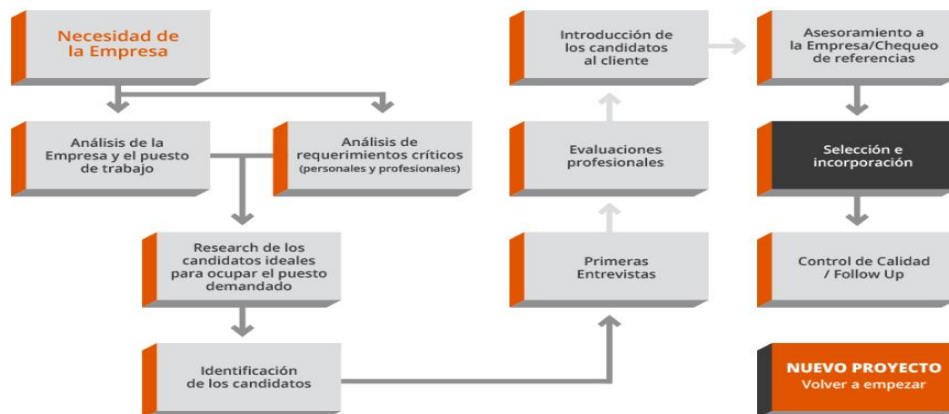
Necesidad de la Empresa

Análisis de la Empresa y el puesto de trabajo

Análisis de requerimientos críticos (personales y profesionales)

Research de los candidatos ideales para ocupar el puesto demandado

Identificación de los candidatos

Primeras Entrevistas

Evaluaciones profesionales

Introducción de los candidatos al cliente

Asesoramiento a la Empresa/Chequeo de referencias

Selección e incorporación

Control de Calidad / Follow Up

NUEVO PROYECTO
Volver a empezar